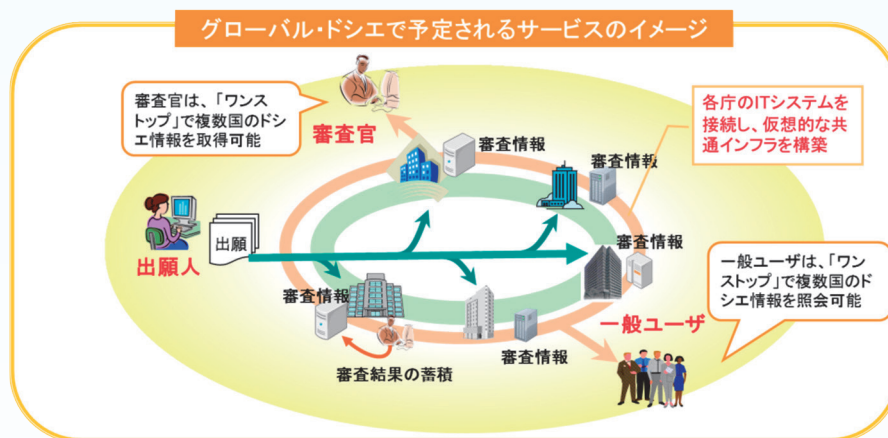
グローバル・ドシエで予定されるサービスのイメージ

審査官は、「ワンストップ」で複数国のドシエ情報を取得可能

審査官

各庁のITシステムを接続し、仮想的な共通インフラを構築

審査情報

審査情報

審査情報

出願

出願人

一般ユーザは、「ワンストップ」で複数国のドシエ情報を照会可能

審査情報

一般ユーザ

審査情報

審査結果の蓄積